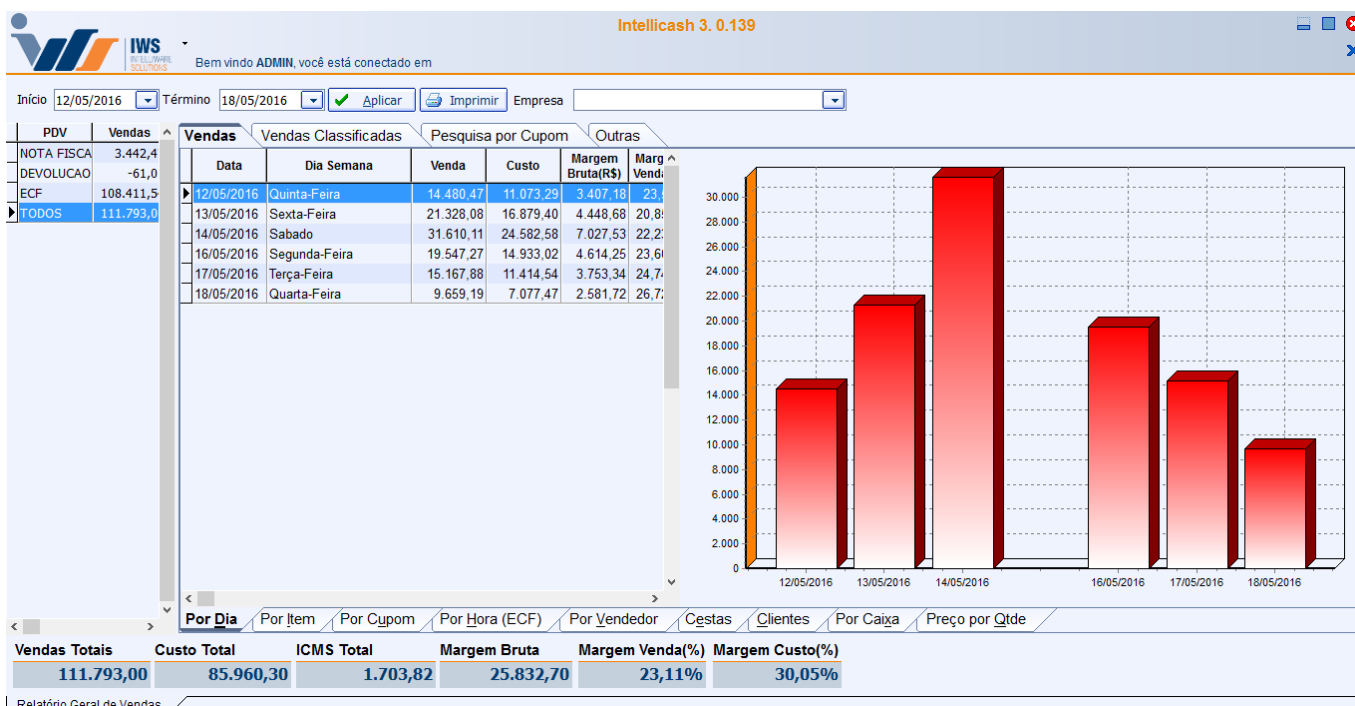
IWS INTELLIWARE SOLUTIONS

Intellicash 3. 0.139

Bem vindo ADMIN, você está conectado em

Início 12/05/2016 Término 18/05/2016 Aplicar Imprimir Empresa

| PDV | Vendas |
|---|---|
| NOTA FISCA | 3.442,4 |
| DEVOLUCAO | -61,0 |
| ECF | 108.411,5 |
| TODOS | 111.793,0 |

Vendas | Vendas Classificadas | Pesquisa por Cupom | Outras

| Data | Dia Semana | Venda | Custo | Margem Bruta(R$) | Marg Venda |
|---|---|---|---|---|---|
| 12/05/2016 | Quinta-Feira | 14.480,47 | 11.073,29 | 3.407,18 | 23,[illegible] |
| 13/05/2016 | Sexta-Feira | 21.328,08 | 16.879,40 | 4.448,68 | 20,8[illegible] |
| 14/05/2016 | Sabado | 31.610,11 | 24.582,58 | 7.027,53 | 22,2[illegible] |
| 16/05/2016 | Segunda-Feira | 19.547,27 | 14.933,02 | 4.614,25 | 23,6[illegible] |
| 17/05/2016 | Terça-Feira | 15.167,88 | 11.414,54 | 3.753,34 | 24,7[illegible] |
| 18/05/2016 | Quarta-Feira | 9.659,19 | 7.077,47 | 2.581,72 | 26,7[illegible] |

30.000
28.000
26.000
24.000
22.000
20.000
18.000
16.000
14.000
12.000
10.000
8.000
6.000
4.000
2.000
0

12/05/2016 13/05/2016 14/05/2016 16/05/2016 17/05/2016 18/05/2016

Por Dia | Por Item | Por Cupom | Por Hora (ECF) | Por Vendedor | Cestas | Clientes | Por Caixa | Preço por Qtde

| Vendas Totais | Custo Total | ICMS Total | Margem Bruta | Margem Venda(%) | Margem Custo(%) |
|---|---|---|---|---|---|
| 111.793,00 | 85.960,30 | 1.703,82 | 25.832,70 | 23,11% | 30,05% |

Relatório Geral de Vendas